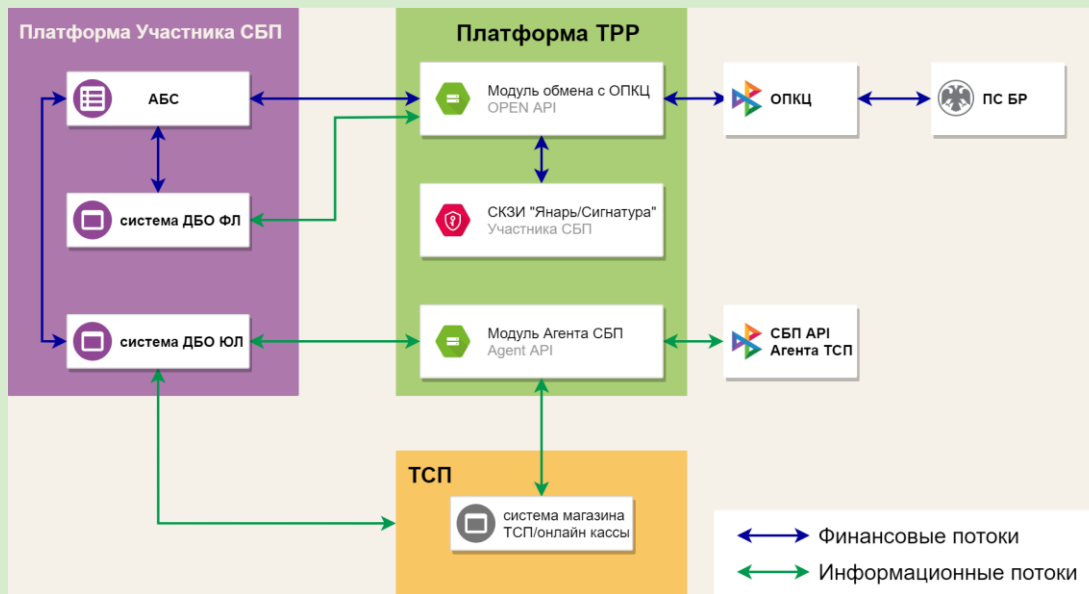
Платформа Участника СБП

АБС

система ДБО ФЛ

система ДБО ЮЛ

Платформа TPP

Модуль обмена с ОПКЦ
OPEN API

СКЗИ "Янарь/Сигнатура"
Участника СБП

Модуль Агента СБП
Agent API

ОПКЦ

ПС БР

СБП API
Агента ТСП

ТСП

система магазина
ТСП/онлайн кассы

Финансовые потоки

Информационные потоки